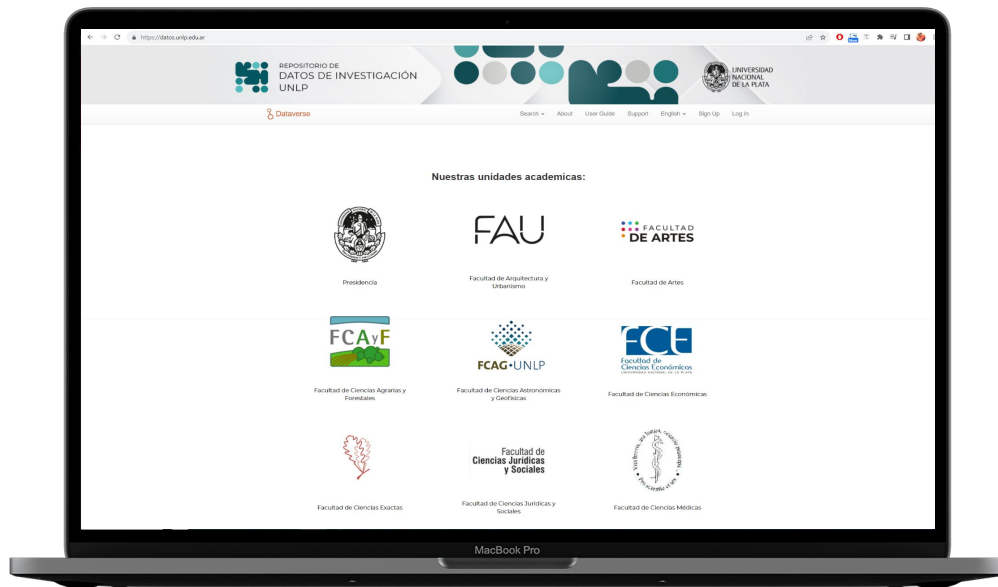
https://datos.unlp.edu.ar

REPOSITORIO DE
DATOS DE INVESTIGACIÓN
UNLP

UNIVERSIDAD NACIONAL DE LA PLATA

Dataverse

Search · About · User Guide · Support · English · Sign Up · Log In

Nuestras unidades academicas:

Presidencia

FAU
Facultad de Arquitectura y Urbanismo

FACULTAD DE ARTES
Facultad de Artes

FCAyF
Facultad de Ciencias Agrarias y Forestales

FCAG·UNLP
Facultad de Ciencias Astronómicas y Geofísicas

FCE
Facultad de Ciencias Económicas
UNIVERSIDAD NACIONAL DE LA PLATA
Facultad de Ciencias Económicas

Facultad de Ciencias Exactas

Facultad de Ciencias Jurídicas y Sociales
Facultad de Ciencias Jurídicas y Sociales

Facultad de Ciencias Médicas

MacBook Pro